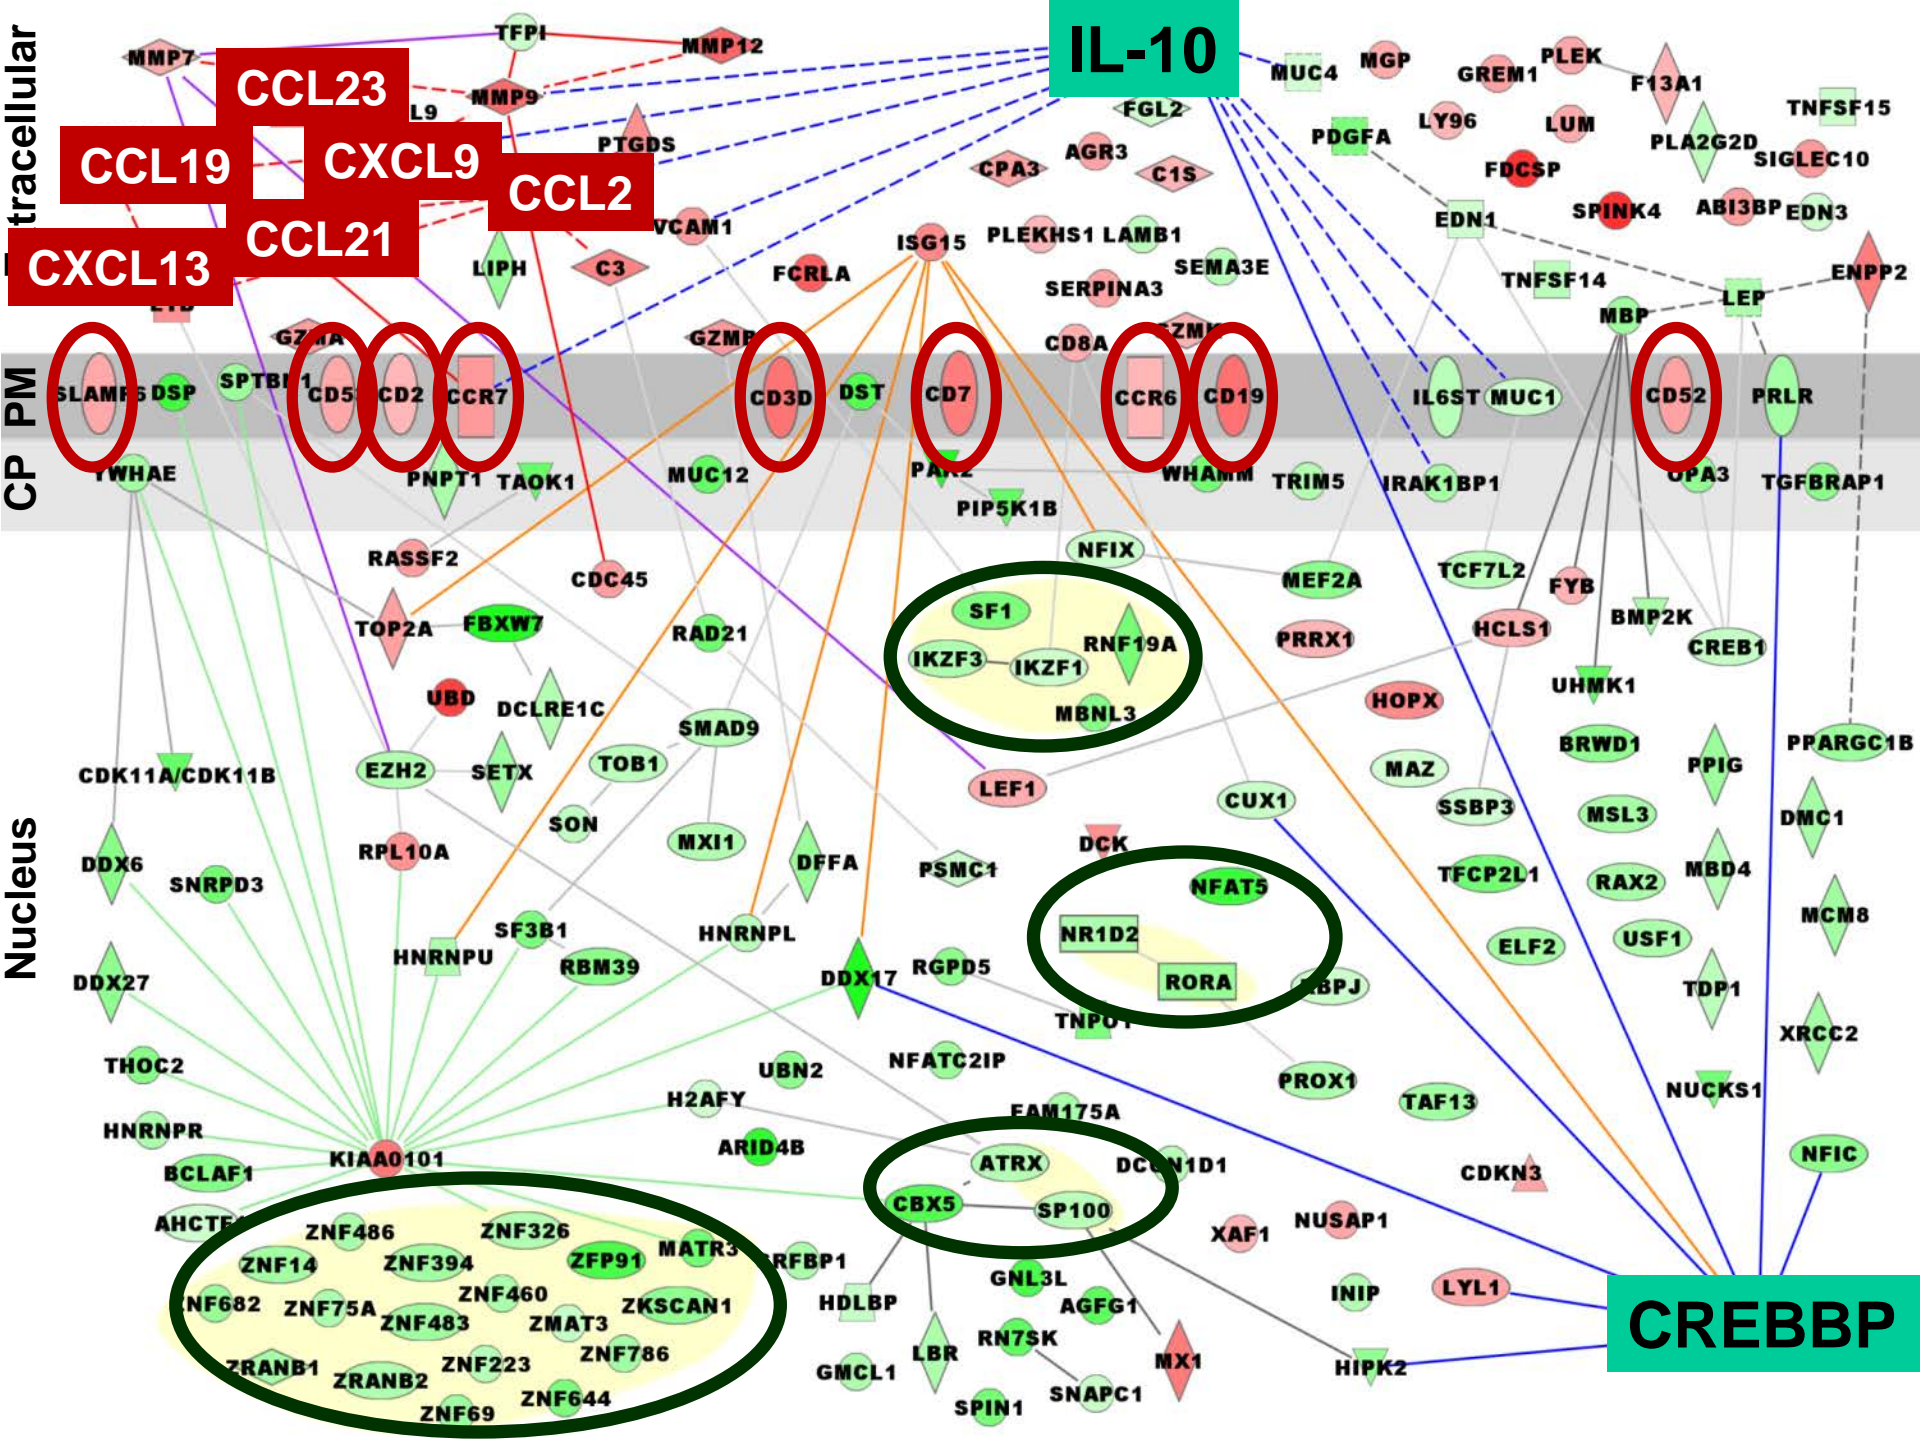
tracellular

PM

CP

Nucleus

IL-10

CREBBP

CCL23
CCL19
CXCL9
CCL2
CCL21
CXCL13

MMP7
TFPI
MMP12
L9
MMP9
PTGDS
VCAM1
LIPH
C3
GZMA
GZMB
FCRLA
ISG15
PLEKHS1
LAMB1
SERPINA3
SEMA3E
CD8A
CPA3
AGR3
C1S
FGL2
MUC4
MGP
GREM1
PLEK
F13A1
TNFSF15
LY96
LUM
PDGFA
FDCSP
PLA2G2D
SIGLEC10
SPINK4
ABI3BP
EDN3
EDN1
TNFSF14
MBP
LEP
ENPP2

SLAMF6
DSP
SPTBN1
CD5
CD2
CCR7
CD3D
DST
CD7
CCR6
CD19
IL6ST
MUC1
CD52
PRLR

YWHAE
PNPT1
TAOK1
MUC12
PAK2
PIP5K1B
WHAMM
TRIM5
IRAK1BP1
OPA3
TGFBRAP1

RASSF2
CDC45
NFIX
MEF2A
TCF7L2
FYB
BMP2K
CREB1
TOP2A
FBXW7
RAD21
SF1
IKZF3
IKZF1
RNF19A
MBNL3
PRRX1
HCLS1
UHMK1
UBD
DCLRE1C
SMAD9
HOPX
BRWD1
PPIG
PPARGC1B
CDK11A/CDK11B
EZH2
SETX
TOB1
LEF1
MAZ
CUX1
SSBP3
MSL3
DMC1
SON
MXI1
DCK
DDX6
SNRPD3
RPL10A
DFFA
PSMC1
NFAT5
TFCP2L1
RAX2
MBD4
MCM8
SF3B1
HNRNPL
NR1D2
ELF2
USF1
DDX27
HNRNPU
RBM39
DDX17
RGPD5
RORA
RBPJ
TDP1
TNPO1
XRCC2
THOC2
UBN2
NFATC2IP
PROX1
TAF13
NUCKS1
H2AFY
FAM175A
HNRNPR
ARID4B
NFIC
BCLAF1
KIAA0101
ATRX
DCUN1D1
CDKN3
AHCTF1
CBX5
SP100
XAF1
NUSAP1
ZNF486
ZNF326
MATR3
RFBP1
ZNF14
ZNF394
ZFP91
GNL3L
INIP
LYL1
ZNF682
ZNF75A
ZNF460
ZKSCAN1
HDLBP
AGFG1
ZNF483
ZMAT3
RN7SK
MX1
HIPK2
ZRANB1
ZRANB2
ZNF223
ZNF786
LBR
GMCL1
ZNF69
ZNF644
SPIN1
SNAPC1